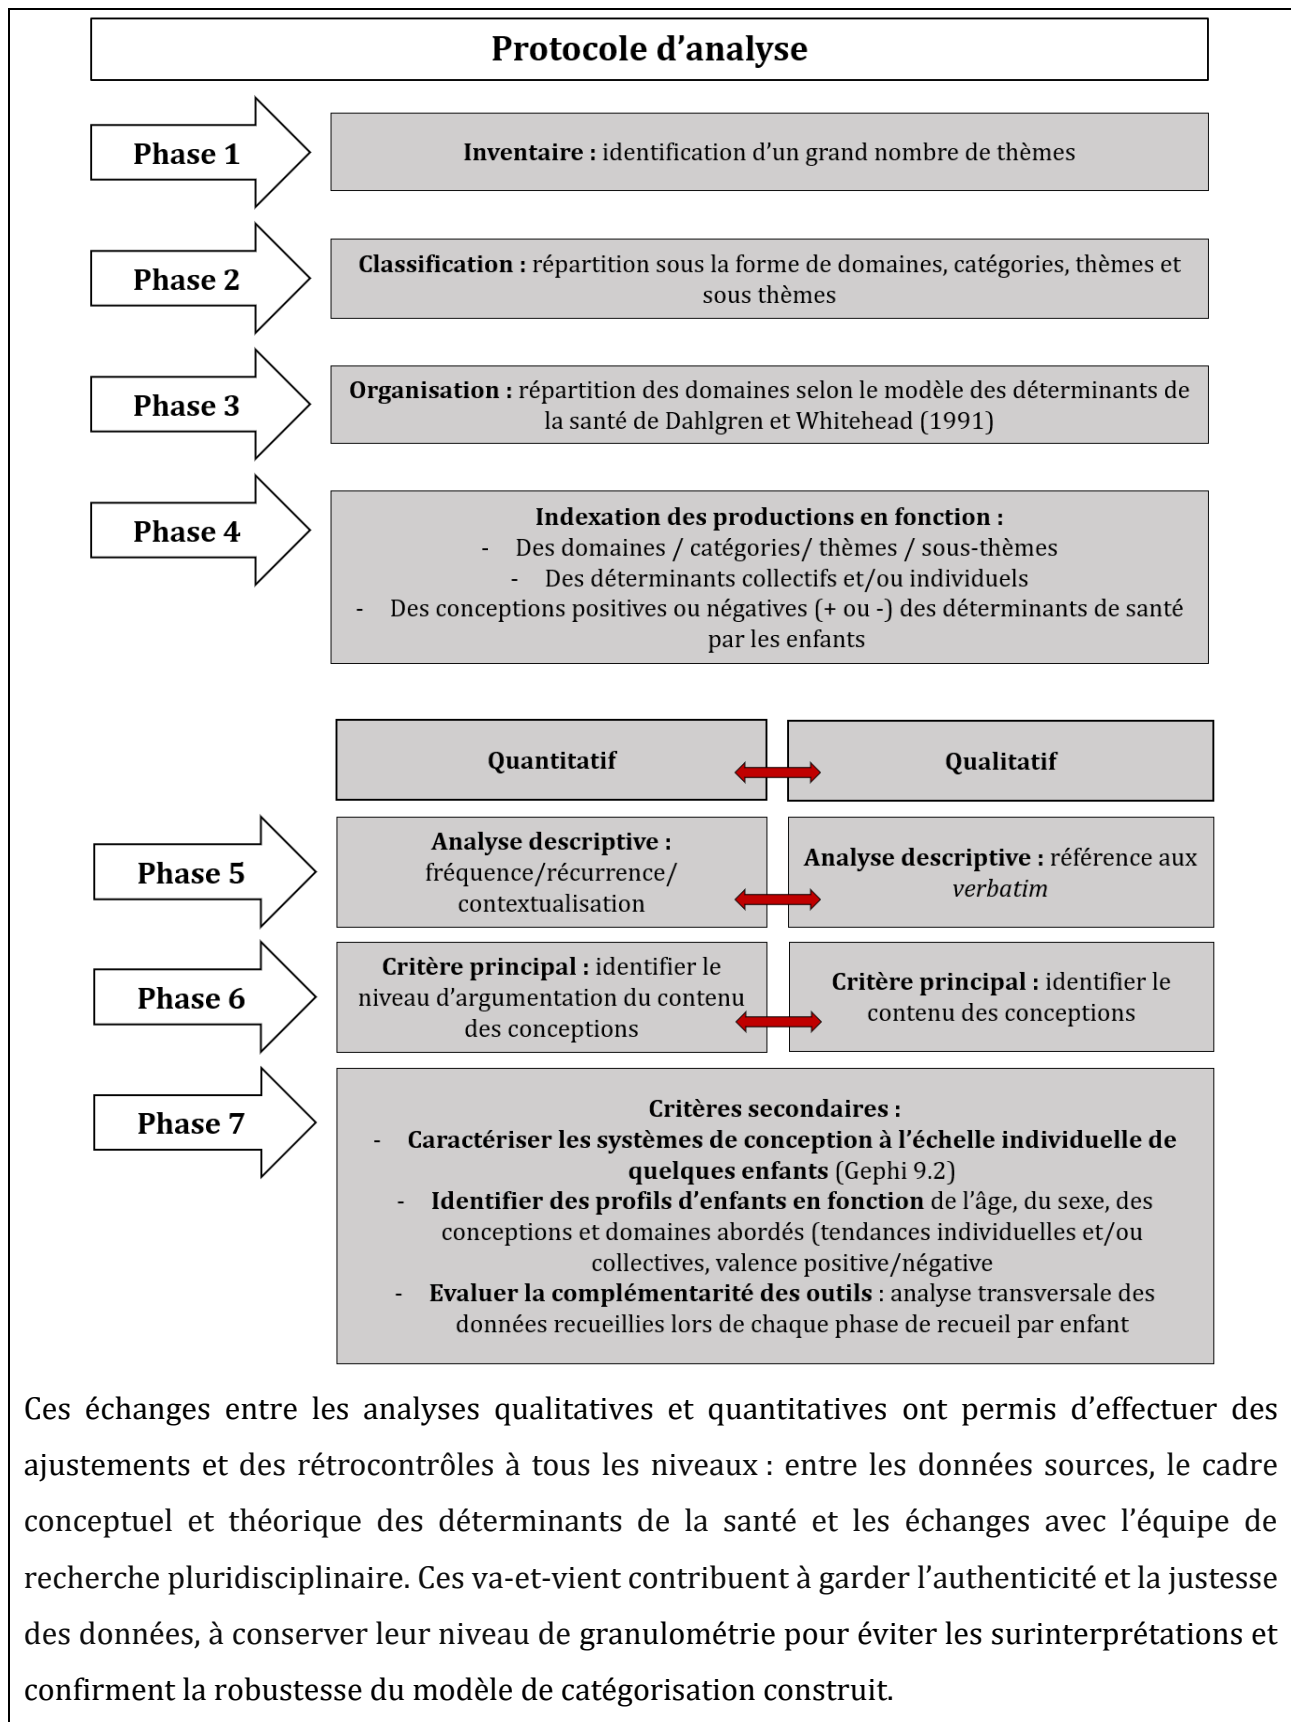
Protocole d'analyse

Phase 1

Inventaire : identification d'un grand nombre de thèmes

Phase 2

Classification : répartition sous la forme de domaines, catégories, thèmes et sous thèmes

Phase 3

Organisation : répartition des domaines selon le modèle des déterminants de la santé de Dahlgren et Whitehead (1991)

Phase 4

Indexation des productions en fonction :
- Des domaines / catégories/ thèmes / sous-thèmes
- Des déterminants collectifs et/ou individuels
- Des conceptions positives ou négatives (+ ou -) des déterminants de santé par les enfants

Quantitatif

Qualitatif

Phase 5

Analyse descriptive : fréquence/récurrence/ contextualisation

Analyse descriptive : référence aux *verbatim*

Phase 6

Critère principal : identifier le niveau d'argumentation du contenu des conceptions

Critère principal : identifier le contenu des conceptions

Phase 7

Critères secondaires :
- Caractériser les systèmes de conception à l'échelle individuelle de quelques enfants (Gephi 9.2)
- Identifier des profils d'enfants en fonction de l'âge, du sexe, des conceptions et domaines abordés (tendances individuelles et/ou collectives, valence positive/négative
- Evaluer la complémentarité des outils : analyse transversale des données recueillies lors de chaque phase de recueil par enfant

Ces échanges entre les analyses qualitatives et quantitatives ont permis d'effectuer des ajustements et des rétrocontrôles à tous les niveaux : entre les données sources, le cadre conceptuel et théorique des déterminants de la santé et les échanges avec l'équipe de recherche pluridisciplinaire. Ces va-et-vient contribuent à garder l'authenticité et la justesse des données, à conserver leur niveau de granulométrie pour éviter les surinterprétations et confirment la robustesse du modèle de catégorisation construit.